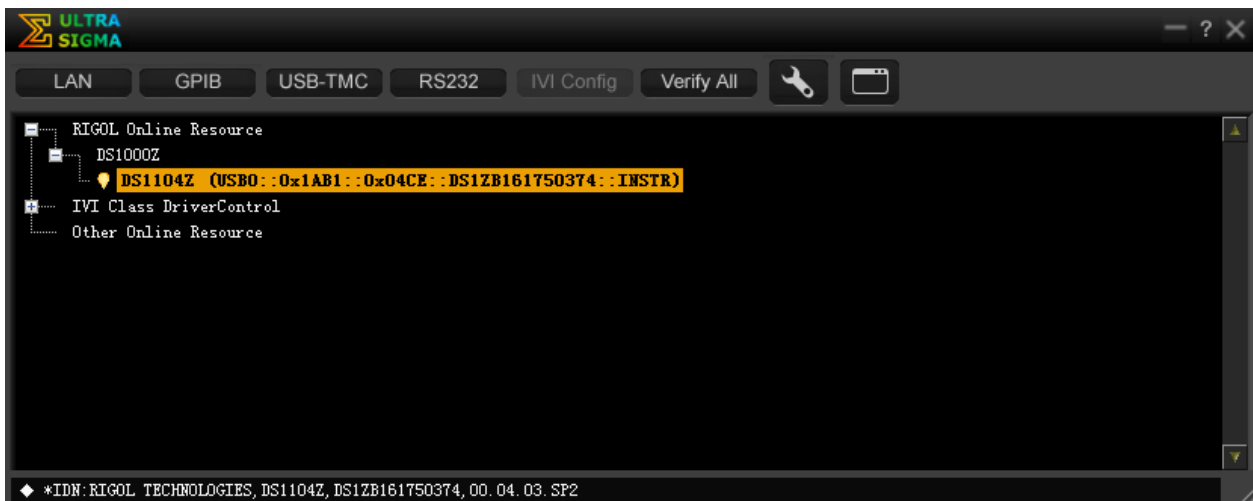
ULTRA SIGMA

— ? ✕

LAN GPIB USB-TMC RS232 IVI Config Verify All

RIGOL Online Resource
DS1000Z
DS1104Z (USB0::0x1AB1::0x04CE::DS1ZB161750374::INSTR)
IVI Class DriverControl
Other Online Resource

◆ *IDN:RIGOL TECHNOLOGIES,DS1104Z,DS1ZB161750374,00.04.03.SP2